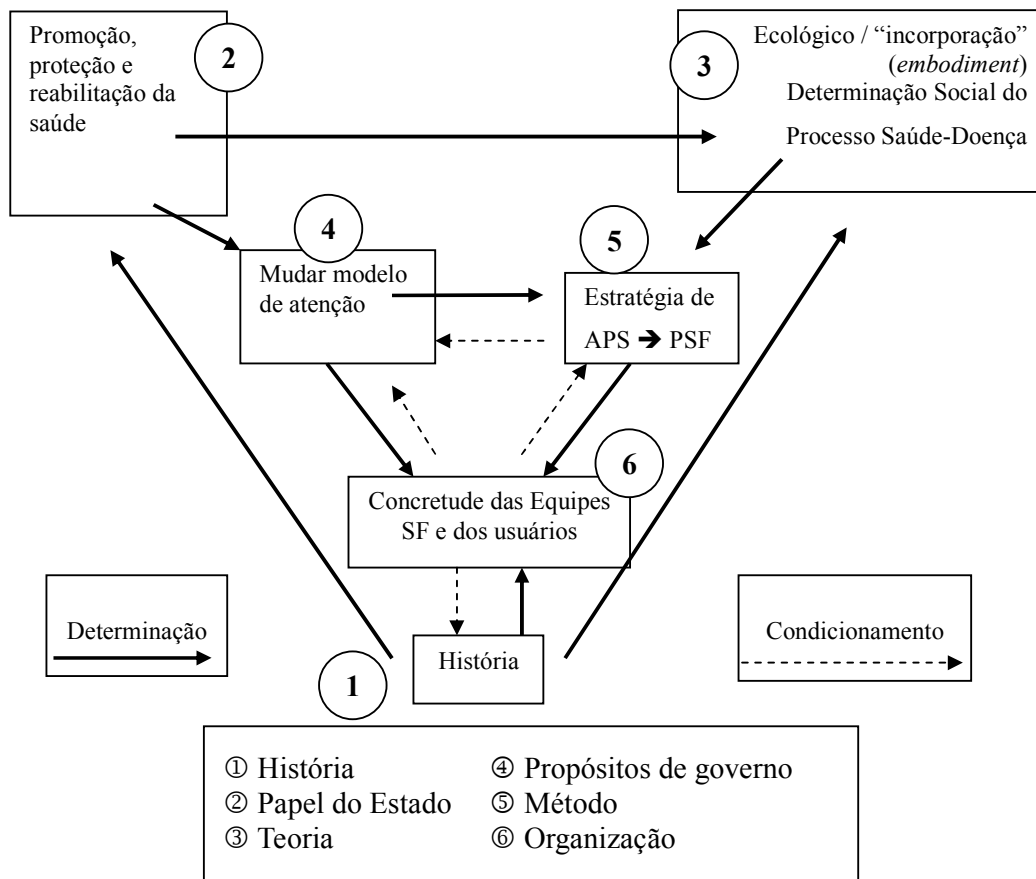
Promoção, proteção e reabilitação da saúde

2

Ecológico / "incorporação" (*embodiment*) Determinação Social do Processo Saúde-Doença

3

4

Mudar modelo de atenção

5

Estratégia de APS ➔ PSF

6

Concretude das Equipes SF e dos usuários

Determinação

História

Condicionamento

1

① História
② Papel do Estado
③ Teoria
④ Propósitos de governo
⑤ Método
⑥ Organização